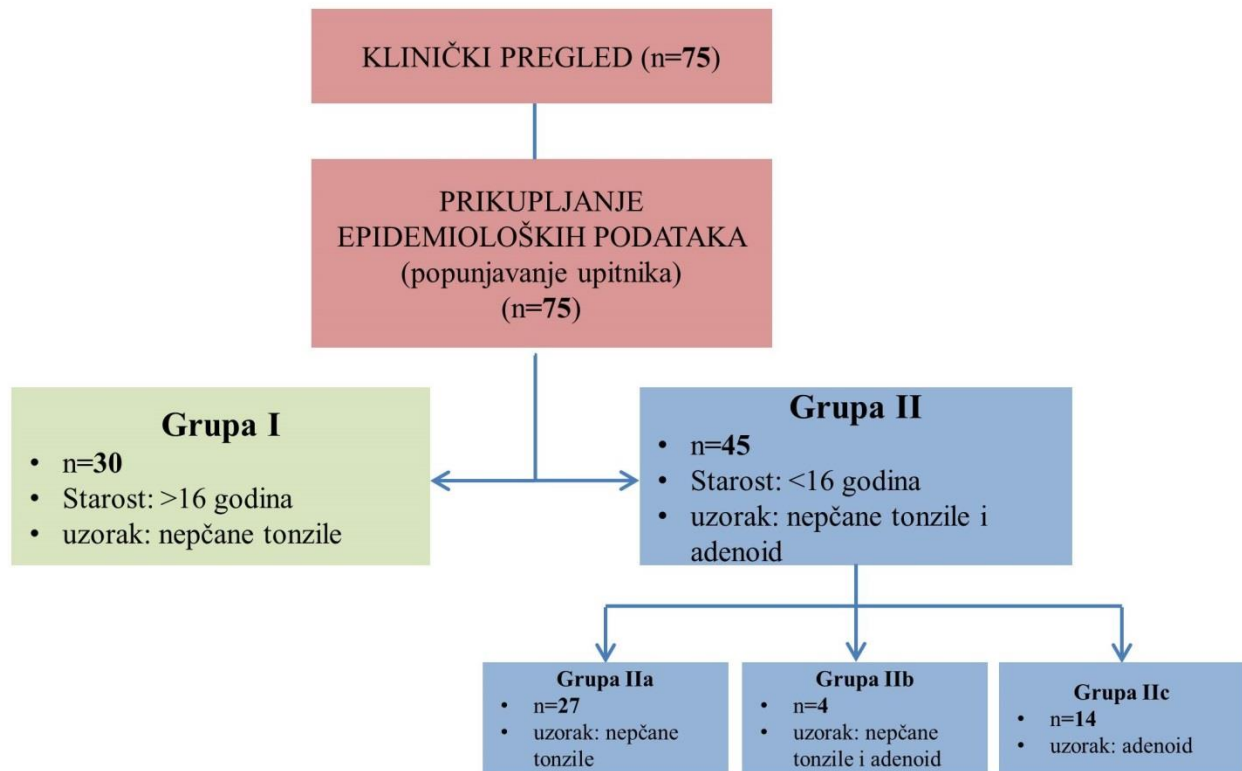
KLINIČKI PREGLED (n=75)

PRIKUPLJANJE EPIDEMIOLOŠKIH PODATAKA (popunjavanje upitnika) (n=75)

Grupa I
• n=30
• Starost: >16 godina
• uzorak: nepčane tonzile

Grupa II
• n=45
• Starost: <16 godina
• uzorak: nepčane tonzile i adenoid

Grupa IIa
• n=27
• uzorak: nepčane tonzile

Grupa IIb
• n=4
• uzorak: nepčane tonzile i adenoid

Grupa IIc
• n=14
• uzorak: adenoid